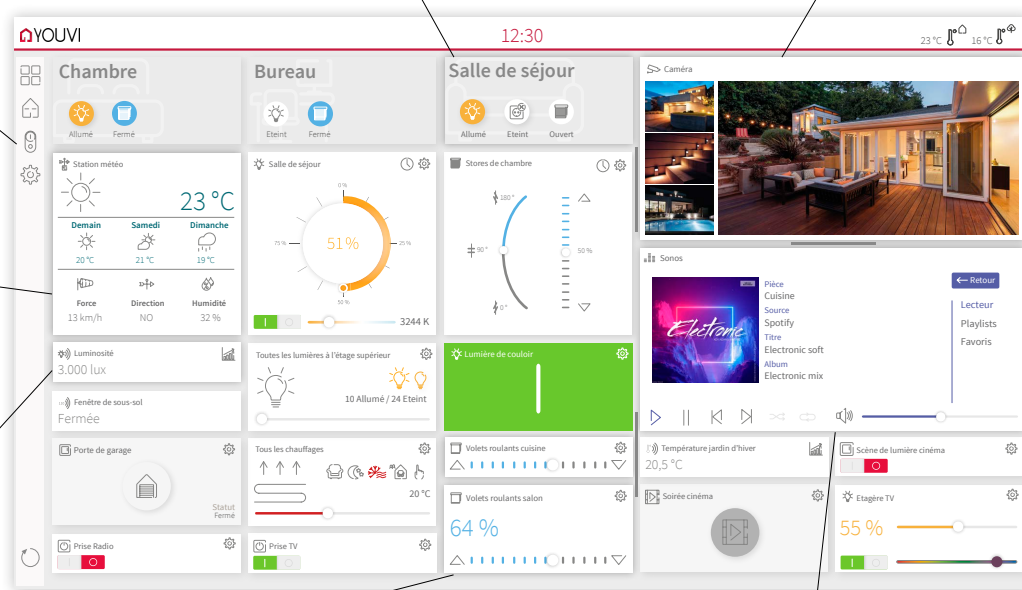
YOUVI

12:30

23 °C 16 °C

Chambre

Allumé Fermé

Bureau

Eteint Fermé

Salle de séjour

Allumé Eteint Ouvert

Caméra

Station météo

23 °C

Demain Samedi Dimanche

20 °C 21 °C 19 °C

Force Direction Humidité

13 km/h NO 32 %

Salle de séjour

0 %

75 % 51 % 25 %

50 %

3244 K

Stores de chambre

180 °

90 °

50 %

0 °

Sonos

Pièce
Cuisine
Source
Spotify
Titre
Electronic soft
Album
Electronic mix

Retour

Lecteur
Playlists
Favoris

Luminosité

3.000 lux

Fenêtre de sous-sol

Fermée

Toutes les lumières à l'étage supérieur

10 Allumé / 24 Eteint

Lumière de couloir

Porte de garage

Statut
Fermé

Tous les chauffages

20 °C

Volets roulants cuisine

Volets roulants salon

64 %

Température jardin d'hiver

20,5 °C

Scène de lumière cinéma

Soirée cinéma

Etagère TV

55 %

Prise Radio

Prise TV